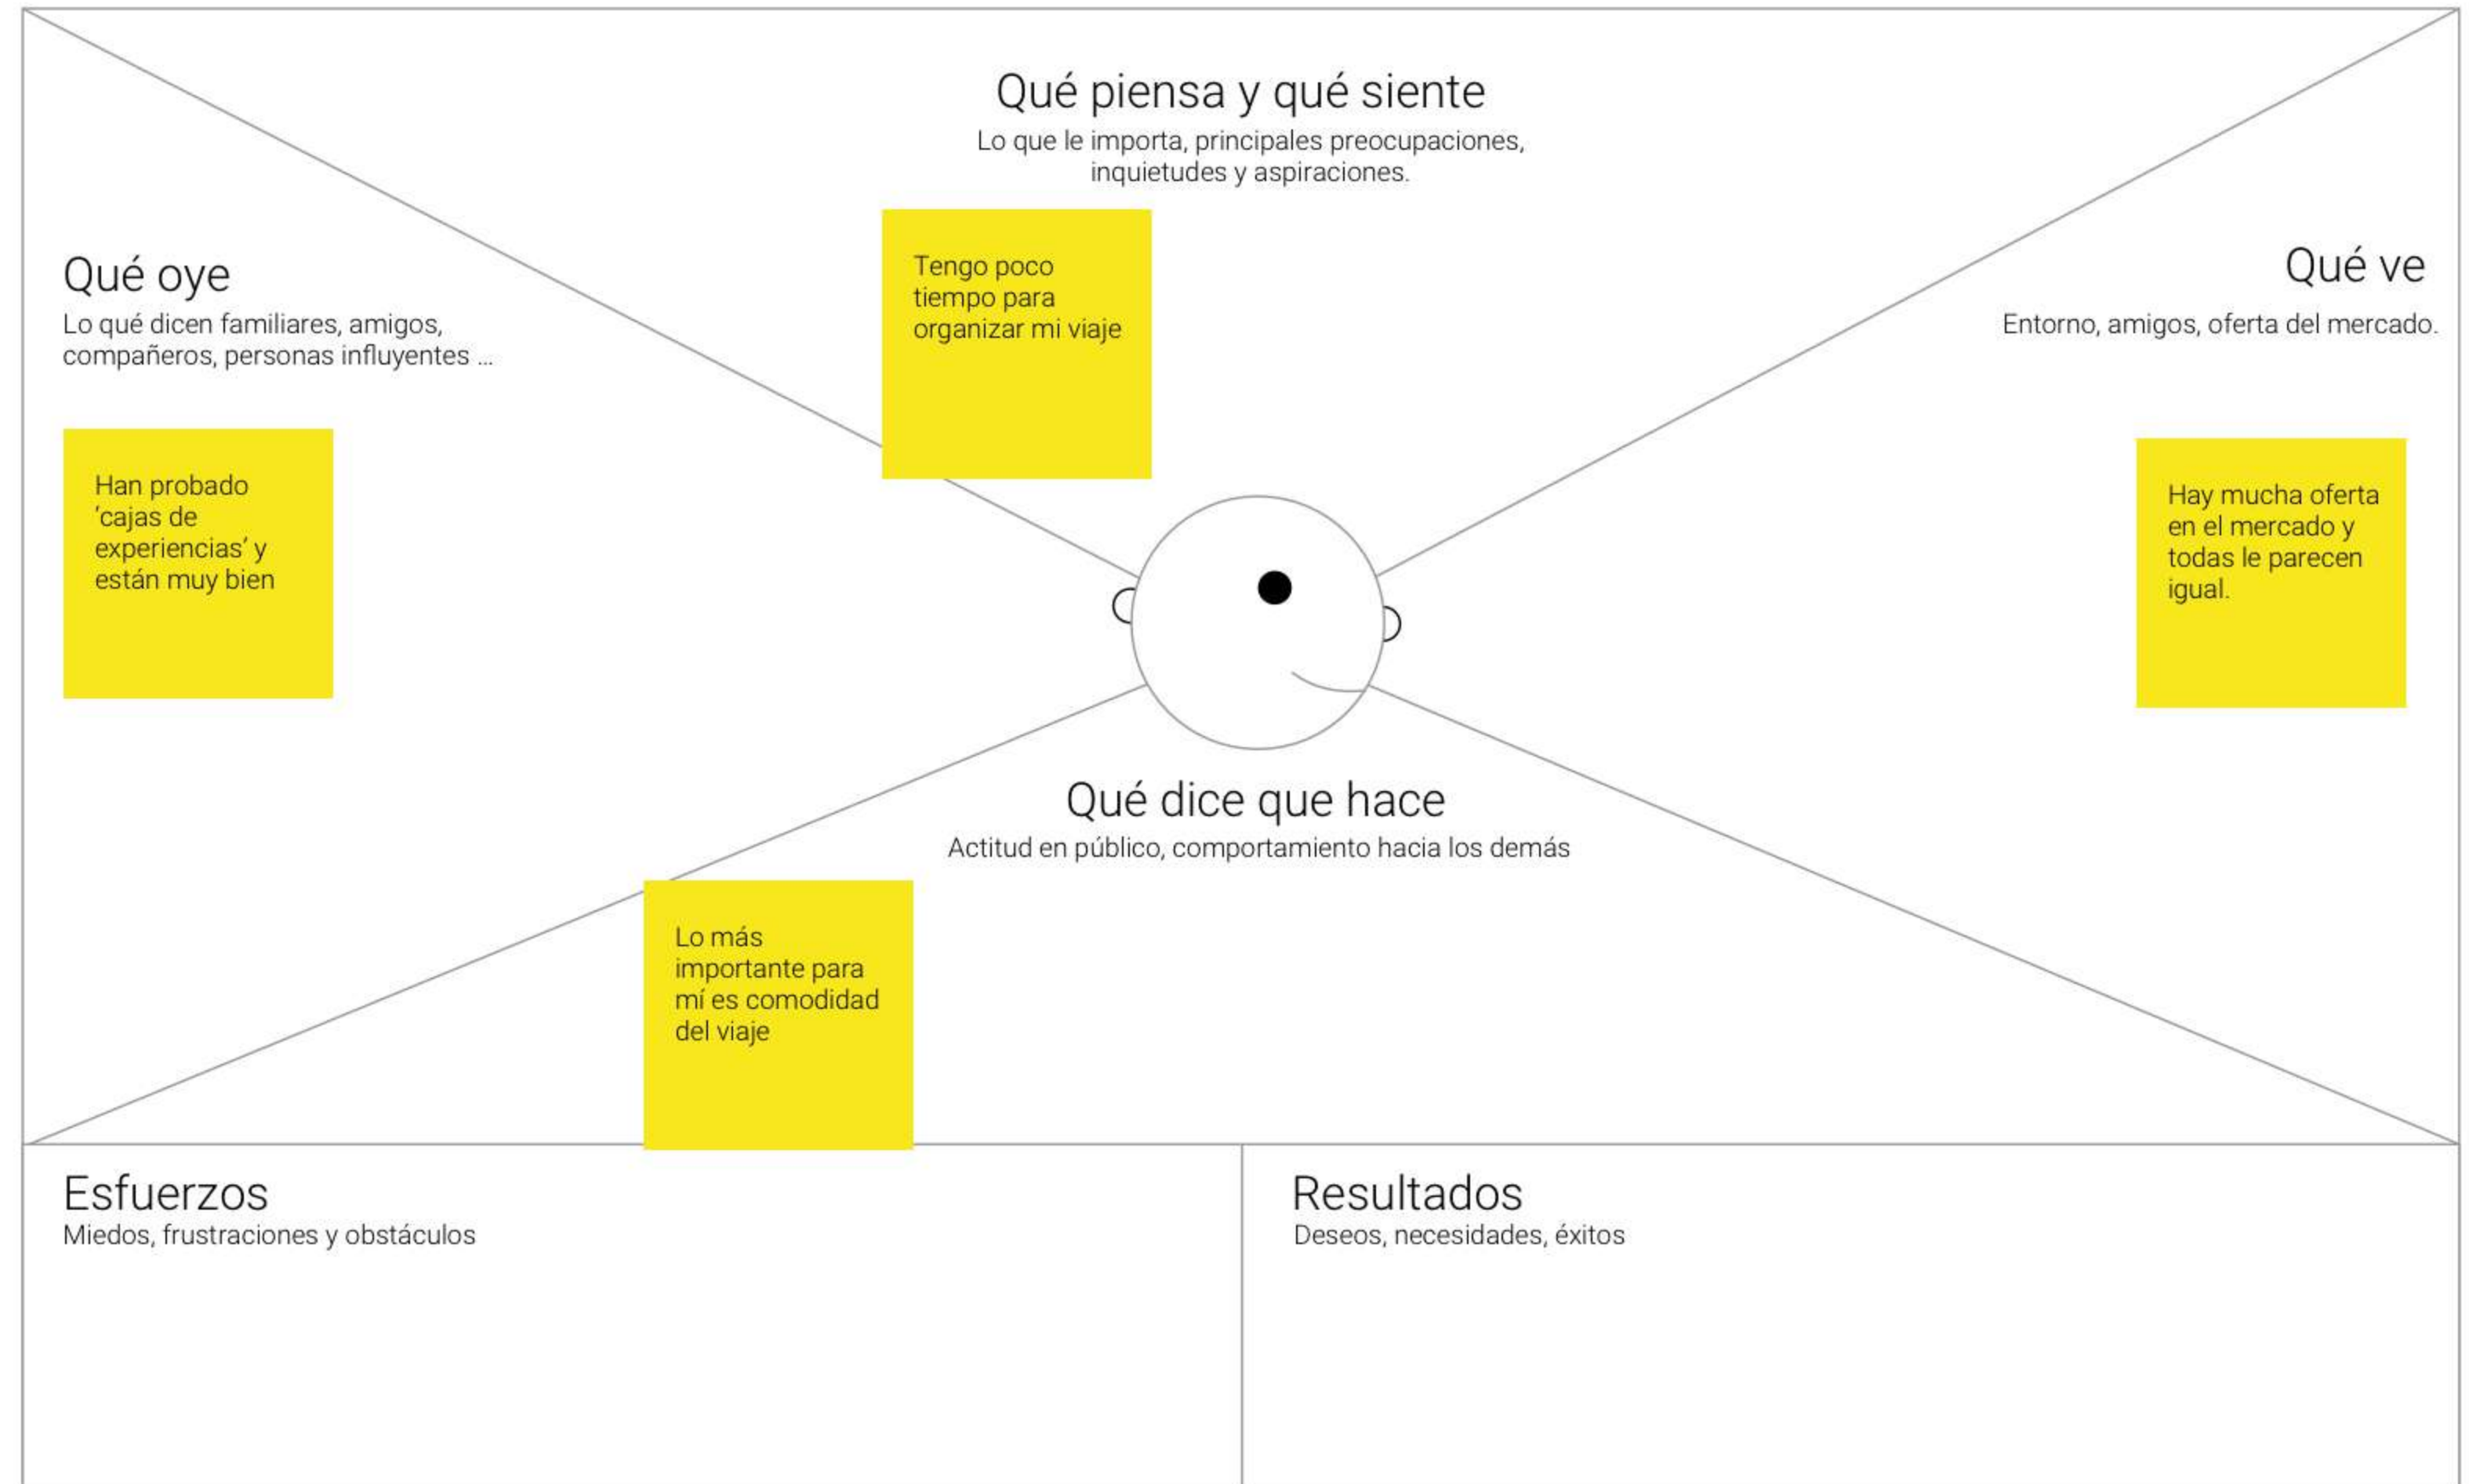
Qué piensa y qué siente
Lo que le importa, principales preocupaciones, inquietudes y aspiraciones.

Tengo poco tiempo para organizar mi viaje

Qué oye
Lo qué dicen familiares, amigos, compañeros, personas influyentes ...

Han probado 'cajas de experiencias' y están muy bien

Qué ve
Entorno, amigos, oferta del mercado.

Hay mucha oferta en el mercado y todas le parecen igual.

Qué dice que hace
Actitud en público, comportamiento hacia los demás

Lo más importante para mí es comodidad del viaje

Esfuerzos
Miedos, frustraciones y obstáculos

Resultados
Deseos, necesidades, éxitos